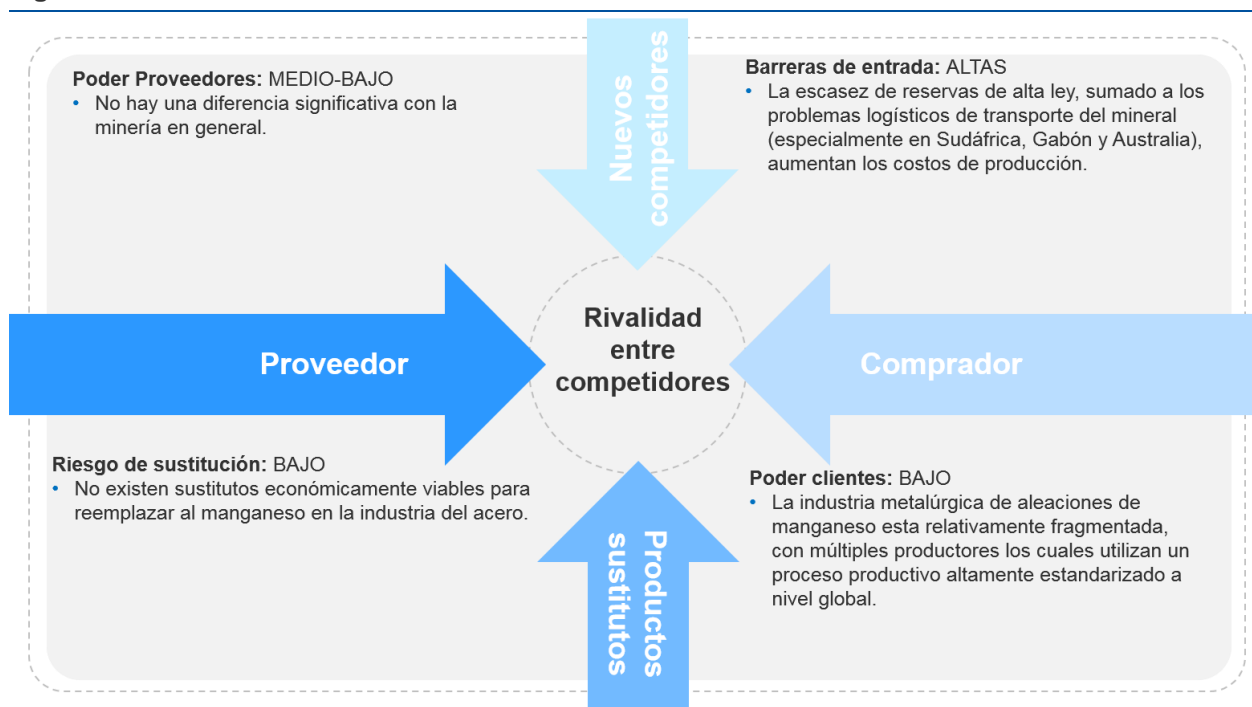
Poder Proveedores: MEDIO-BAJO
• No hay una diferencia significativa con la minería en general.

Nuevos competidores

Barreras de entrada: ALTAS
• La escasez de reservas de alta ley, sumado a los problemas logísticos de transporte del mineral (especialmente en Sudáfrica, Gabón y Australia), aumentan los costos de producción.

Proveedor

Rivalidad entre competidores

Comprador

Riesgo de sustitución: BAJO
• No existen sustitutos económicamente viables para reemplazar al manganeso en la industria del acero.

Productos sustitutos

Poder clientes: BAJO
• La industria metalúrgica de aleaciones de manganeso esta relativamente fragmentada, con múltiples productores los cuales utilizan un proceso productivo altamente estandarizado a nivel global.